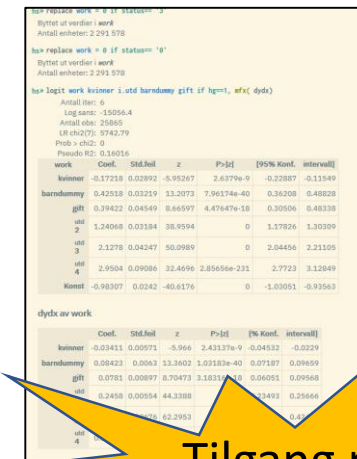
hs» replace work = 0 if status== '3'
Byttet ut verdier i work
Antall enheter: 2 291 578

hs» replace work = 0 if status== '8'
Byttet ut verdier i work
Antall enheter: 2 291 578

hs» logit work kvinner i.utd barndummy gift if hg==1, mfx( dydx)

Antall iter: 6
Log sans: -15056.4
Antall obs: 25865
LR chi2(7): 5742.79
Prob > chi2: 0
Pseudo R2: 0.16016

| work | Coef. | Std.feil | z | P>\|z\| | [95% Konf. | intervall] |
|---|---|---|---|---|---|---|
| kvinner | -0.17218 | 0.02892 | -5.95267 | 2.6379e-9 | -0.22887 | -0.11549 |
| barndummy | 0.42558 | 0.03219 | 13.2073 | 7.96174e-40 | 0.36208 | 0.48828 |
| gift | 0.39422 | 0.04549 | 8.66597 | 4.47647e-18 | 0.30506 | 0.48338 |
| utd 2 | 1.24068 | 0.03184 | 38.9594 | 0 | 1.17826 | 1.30309 |
| utd 3 | 2.1278 | 0.04247 | 50.0989 | 0 | 2.04456 | 2.21105 |
| utd 4 | 2.9504 | 0.09086 | 32.4696 | 2.85656e-231 | 2.7723 | 3.12849 |
| Konst | -0.98307 | 0.0242 | -40.6176 | 0 | -1.03051 | -0.93563 |

dydx av work

| | Coef. | Std.feil | z | P>\|z\| | [% Konf. | intervall] |
|---|---|---|---|---|---|---|
| kvinner | -0.03411 | 0.00571 | -5.966 | 2.43137e-9 | -0.04532 | -0.0229 |
| barndummy | 0.08423 | 0.0063 | 13.3602 | 1.03183e-40 | 0.07187 | 0.09659 |
| gift | 0.0781 | 0.00897 | 8.70473 | 3.18319e-18 | 0.06051 | 0.09568 |
| utd | 0.2458 | 0.00554 | 44.3388 | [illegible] | .23493 | 0.25666 |
| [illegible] | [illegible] | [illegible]76 | 62.2953 | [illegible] | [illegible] | 0.4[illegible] |
| utd 4 | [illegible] | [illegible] | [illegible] | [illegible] | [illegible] | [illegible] |

Tilgang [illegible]